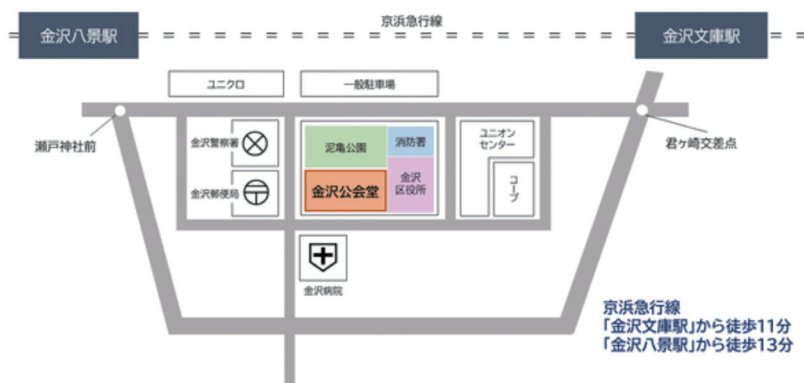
京浜急行線

金沢八景駅

金沢文庫駅

ユニクロ

一般駐車場

瀬戸神社前

君ヶ崎交差点

金沢警察署

金沢郵便局

児亀公園

消防署

金沢公会堂

金沢区役所

ユニオンセンター

コープ

金沢病院

京浜急行線
「金沢文庫駅」から徒歩11分
「金沢八景駅」から徒歩13分